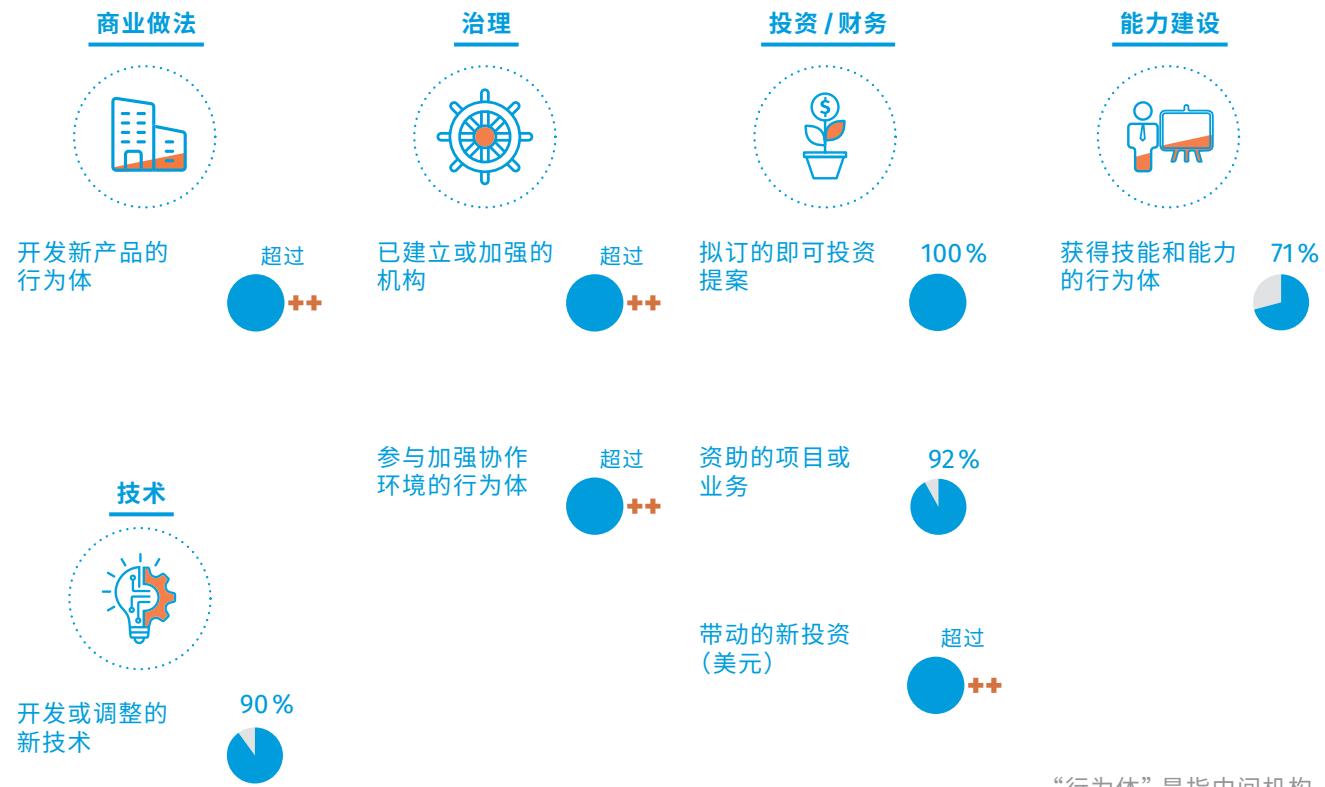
商业做法

开发新产品的行为体

超过

++

治理

已建立或加强的机构

超过

++

参与加强协作环境的行为体

超过

++

投资 / 财务

拟订的即可投资提案

100 %

资助的项目或业务

92 %

带动的新投资（美元）

超过

++

能力建设

获得技能和能力的行为体

71 %

技术

开发或调整的新技术

90 %

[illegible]